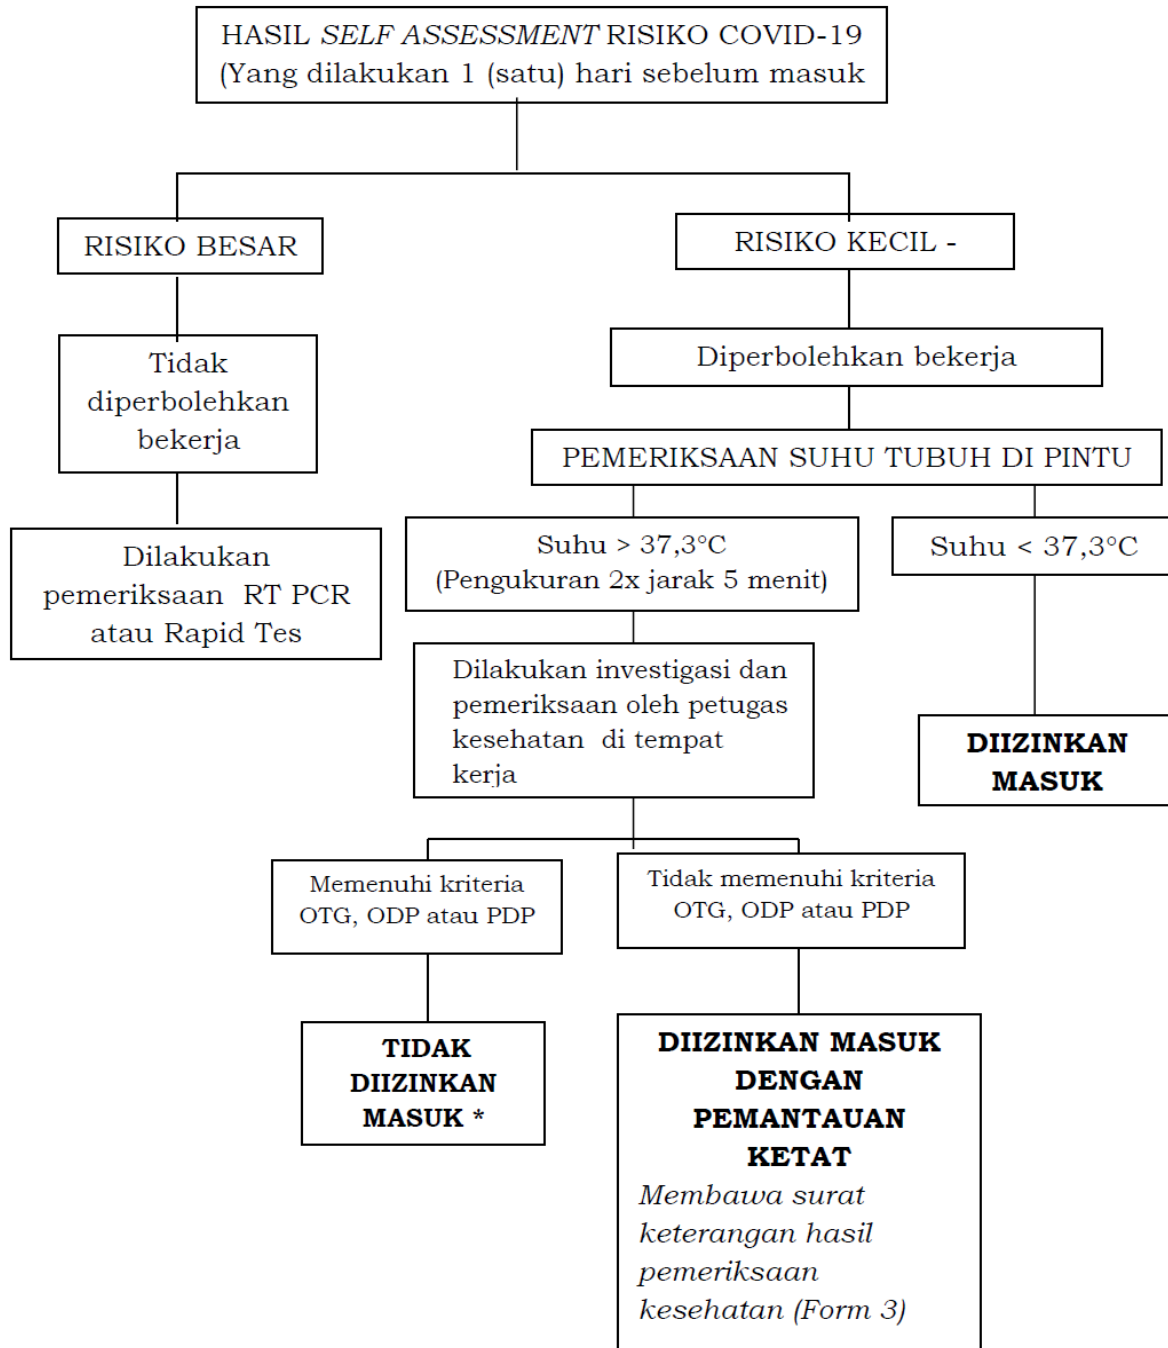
HASIL *SELF ASSESSMENT* RISIKO COVID-19
(Yang dilakukan 1 (satu) hari sebelum masuk

RISIKO BESAR

RISIKO KECIL -

Tidak diperbolehkan bekerja

Diperbolehkan bekerja

PEMERIKSAAN SUHU TUBUH DI PINTU

Dilakukan pemeriksaan RT PCR atau Rapid Tes

Suhu > 37,3°C
(Pengukuran 2x jarak 5 menit)

Suhu < 37,3°C

Dilakukan investigasi dan pemeriksaan oleh petugas kesehatan di tempat kerja

DIIZINKAN MASUK

Memenuhi kriteria OTG, ODP atau PDP

Tidak memenuhi kriteria OTG, ODP atau PDP

TIDAK DIIZINKAN MASUK *

DIIZINKAN MASUK DENGAN PEMANTAUAN KETAT
*Membawa surat keterangan hasil pemeriksaan kesehatan (Form 3)*